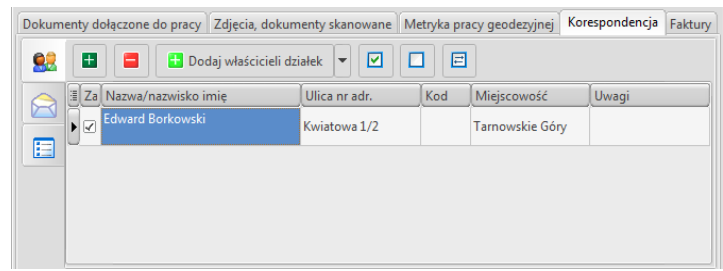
Dokumenty dołączone do pracy | Zdjęcia, dokumenty skanowane | Metryka pracy geodezyjnej | Korespondencja | Faktury

Dodaj właścicieli działek

| Za | Nazwa/nazwisko imię | Ulica nr adr. | Kod | Miejscowość | Uwagi |
|---|---|---|---|---|---|
| ☑ | Edward Borkowski | Kwiatowa 1/2 | | Tarnowskie Góry | |